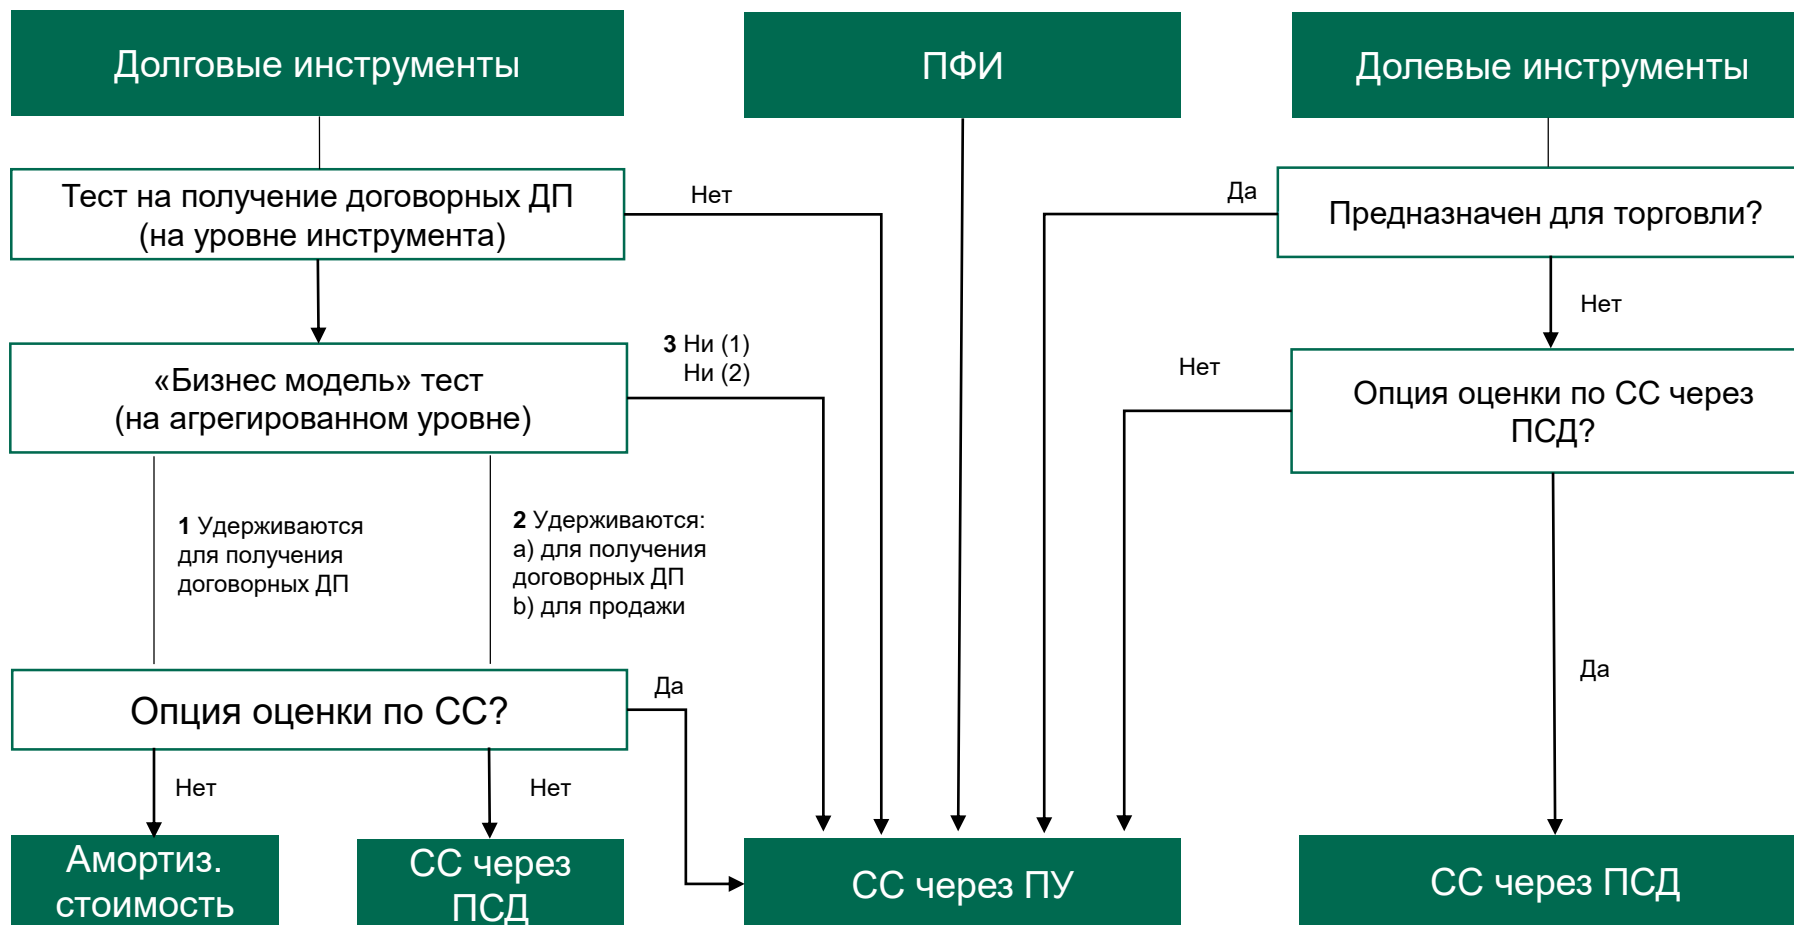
Долговые инструменты

ПФИ

Долевые инструменты

Тест на получение договорных ДП (на уровне инструмента)

Нет

Да

Предназначен для торговли?

Нет

3 Ни (1)
Ни (2)

Нет

«Бизнес модель» тест (на агрегированном уровне)

Опция оценки по СС через ПСД?

1 Удерживаются для получения договорных ДП

2 Удерживаются:
a) для получения договорных ДП
b) для продажи

Да

Да

Опция оценки по СС?

Нет

Нет

Амортиз. стоимость

СС через ПСД

СС через ПУ

СС через ПСД